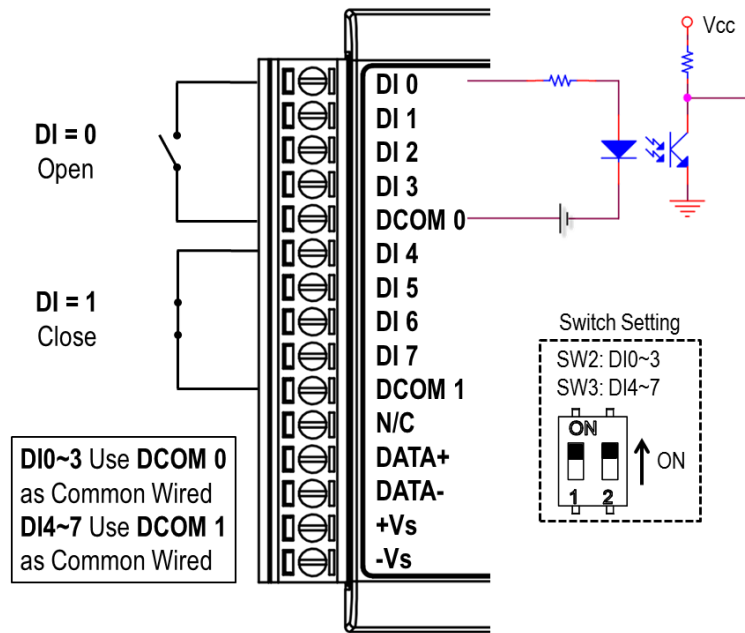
Vcc

DI = 0
Open

DI = 1
Close

DI 0
DI 1
DI 2
DI 3
DCOM 0
DI 4
DI 5
DI 6
DI 7
DCOM 1
N/C
DATA+
DATA-
+Vs
-Vs

Switch Setting
SW2: DI0~3
SW3: DI4~7
ON
1 2
ON

DI0~3 Use DCOM 0 as Common Wired
DI4~7 Use DCOM 1 as Common Wired